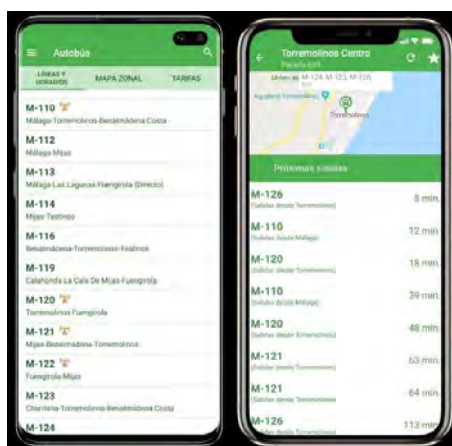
Autobús

LÍNEAS Y HORARIOS | MAPA ZONAL | TARIFAS

M-110
Málaga-Torremolinos-Benalmádena Costa

M-112
Málaga-Mijas

M-113
Málaga-Las Lagunas-Fuengirola (Directo)

M-114
Mijas-Teatinos

M-116
Benalmádena-Torremolinos-Teatinos

M-119
Calahonda-La Cala De Mijas-Fuengirola

M-120
Torremolinos-Fuengirola

M-121
Mijas-Benalmádena-Torremolinos

M-122
Fuengirola-Mijas

M-123
Churriana-Torremolinos-Benalmádena Costa

M-124

Torremolinos Centro
Parada 609

Líneas M-126, M-121, M-120

Aqualand Torremolinos

Torremolinos

Próximas salidas

M-126
(Salidas desde Torremolinos) 8 min.

M-110
(Salidas desde Málaga) 12 min.

M-120
(Salidas desde Torremolinos) 18 min.

M-110
(Salidas desde Málaga) 39 min.

M-120
(Salidas desde Torremolinos) 48 min.

M-121
(Salidas desde Torremolinos) 63 min.

M-121
(Salidas desde Torremolinos) 64 min.

M-126
(Salidas desde Torremolinos) 113 min.